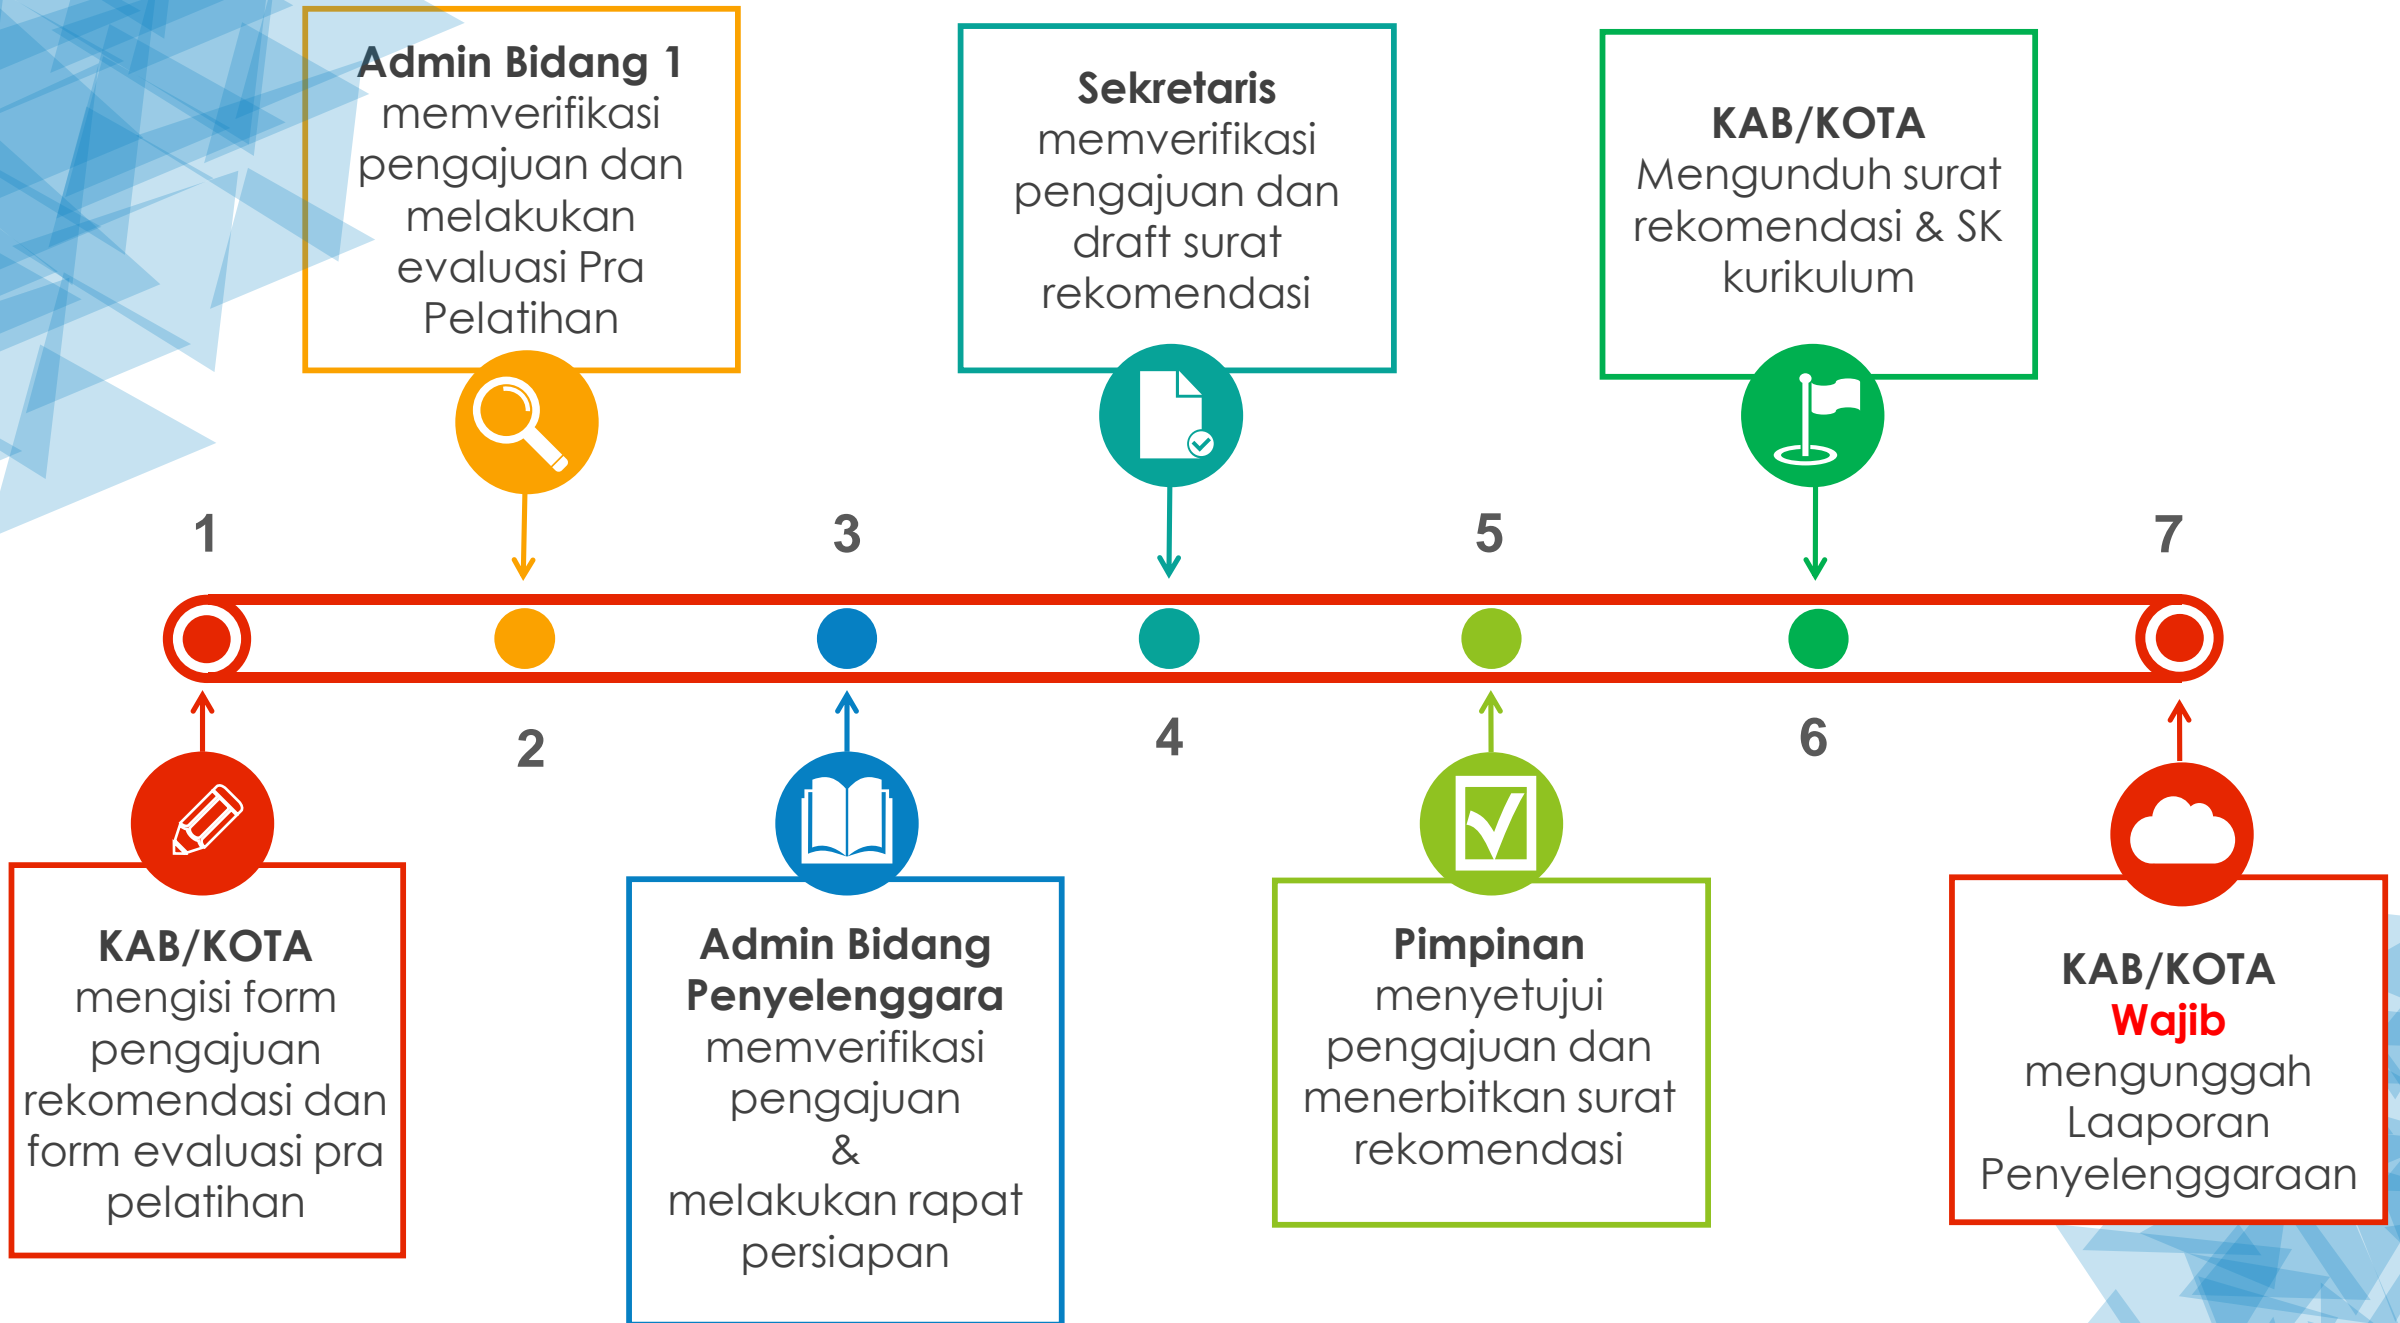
**Admin Bidang 1** memverifikasi pengajuan dan melakukan evaluasi Pra Pelatihan

**Sekretaris** memverifikasi pengajuan dan draft surat rekomendasi

**KAB/KOTA** Mengunduh surat rekomendasi & SK kurikulum

1

2

3

4

5

6

7

**KAB/KOTA** mengisi form pengajuan rekomendasi dan form evaluasi pra pelatihan

**Admin Bidang Penyelenggara** memverifikasi pengajuan & melakukan rapat persiapan

**Pimpinan** menyetujui pengajuan dan menerbitkan surat rekomendasi

**KAB/KOTA** **Wajib** mengunggah Laaporan Penyelenggaraan